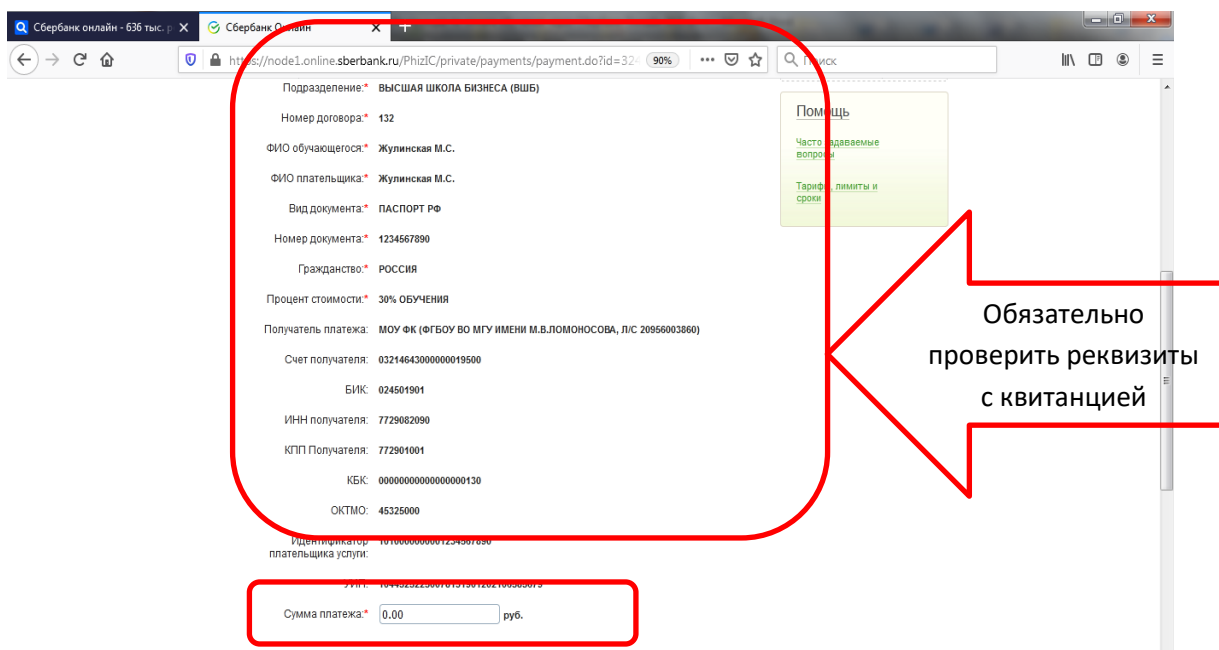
Сбербанк онлайн - 636 тыс. р ×
Сбербанк Онлайн ×
+

https://node1.online.sberbank.ru/PhizIC/private/payments/payment.do?id=32 90% ••• Поиск

Подразделение:* ВЫСШАЯ ШКОЛА БИЗНЕСА (ВШБ)

Номер договора:* 132

ФИО обучающегося:* Жулинская М.С.

ФИО плательщика:* Жулинская М.С.

Вид документа:* ПАСПОРТ РФ

Номер документа:* 1234567890

Гражданство:* РОССИЯ

Процент стоимости:* 30% ОБУЧЕНИЯ

Получатель платежа: МОУ ФК (ФГБОУ ВО МГУ ИМЕНИ М.В.ЛОМОНОСОВА, Л/С 20956003860)

Счет получателя: 03214643000000019500

БИК: 024501901

ИНН получателя: 7729082090

КПП Получателя: 772901001

КБК: 00000000000000000130

ОКТМО: 45325000

Идентификатор плательщика услуги: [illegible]

УИН: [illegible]

Сумма платежа:* 0.00 руб.

Помощь

Часто задаваемые вопросы

Тарифы, лимиты и сроки

Обязательно проверить реквизиты с квитанцией